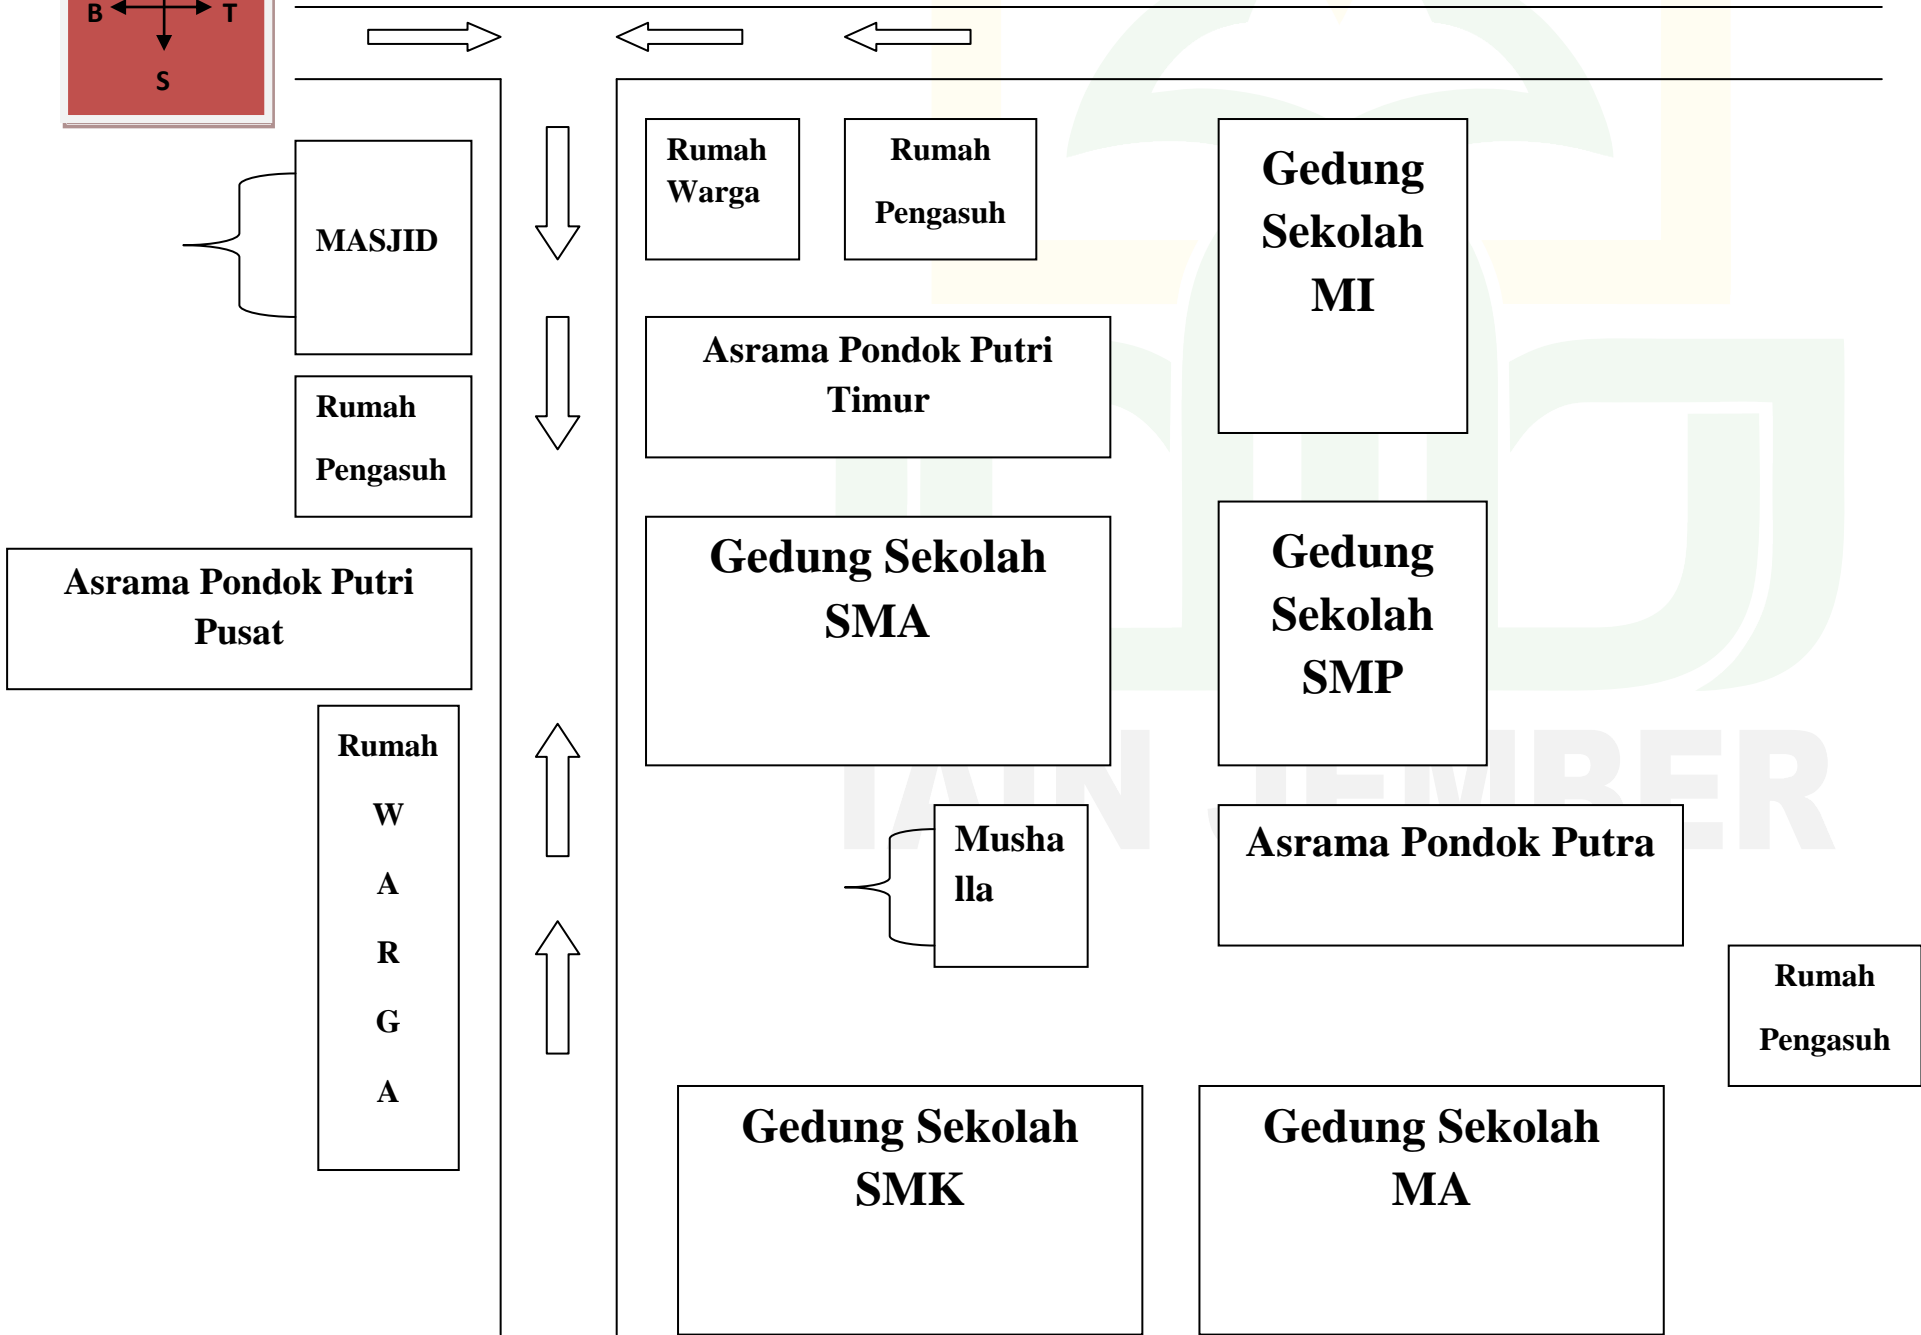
B T
S

MASJID

Rumah
Pengasuh

Asrama Pondok Putri Pusat

Rumah
W
A
R
G
A

Rumah Warga

Rumah
Pengasuh

Gedung Sekolah MI

Asrama Pondok Putri Timur

Gedung Sekolah SMA

Gedung Sekolah SMP

Musha lla

Asrama Pondok Putra

Rumah
Pengasuh

Gedung Sekolah SMK

Gedung Sekolah MA

IAIN JEMBER